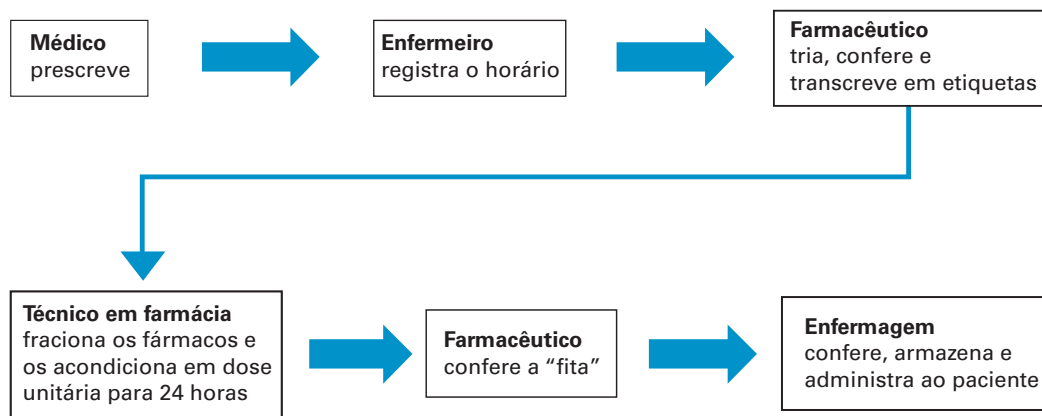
**Médico**
prescreve

**Enfermeiro**
registra o horário

**Farmacêutico**
tria, confere e transcreve em etiquetas

**Técnico em farmácia**
fraciona os fármacos e os acondiciona em dose unitária para 24 horas

**Farmacêutico**
confere a "fita"

**Enfermagem**
confere, armazena e administra ao paciente